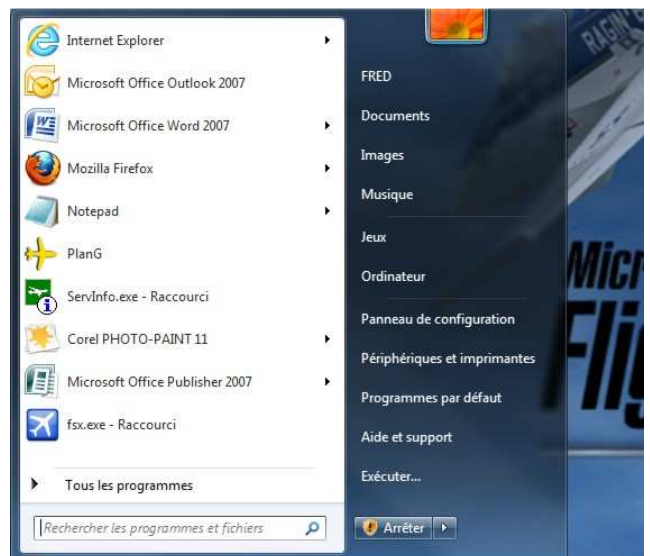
Internet Explorer
Microsoft Office Outlook 2007
Microsoft Office Word 2007
Mozilla Firefox
Notepad
PlanG
ServInfo.exe - Raccourci
Corel PHOTO-PAINT 11
Microsoft Office Publisher 2007
fsx.exe - Raccourci
Tous les programmes
Rechercher les programmes et fichiers

FRED
Documents
Images
Musique
Jeux
Ordinateur
Panneau de configuration
Périphériques et imprimantes
Programmes par défaut
Aide et support
Exécuter...
Arrêter

RAGIN
Micr
Flig